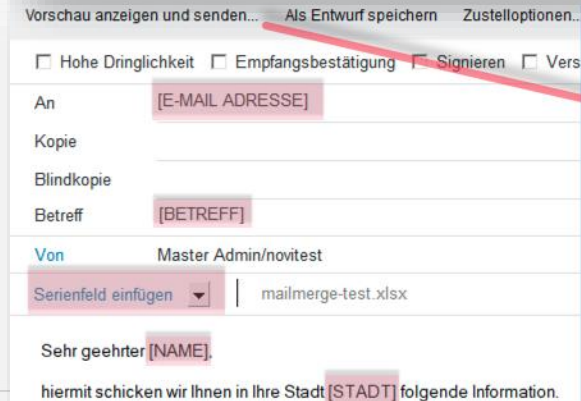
Vorschau anzeigen und senden... Als Entwurf speichern Zustelloptionen...

☐ Hohe Dringlichkeit ☐ Empfangsbestätigung ☐ Signieren ☐ Vers

An [E-MAIL ADRESSE]

Kopie

Blindkopie

Betreff [BETREFF]

Von Master Admin/novitest

Serienfeld einfügen ▾ | mailmerge-test.xlsx

Sehr geehrter [NAME],

hiermit schicken wir Ihnen in Ihre Stadt [STADT] folgende Information.